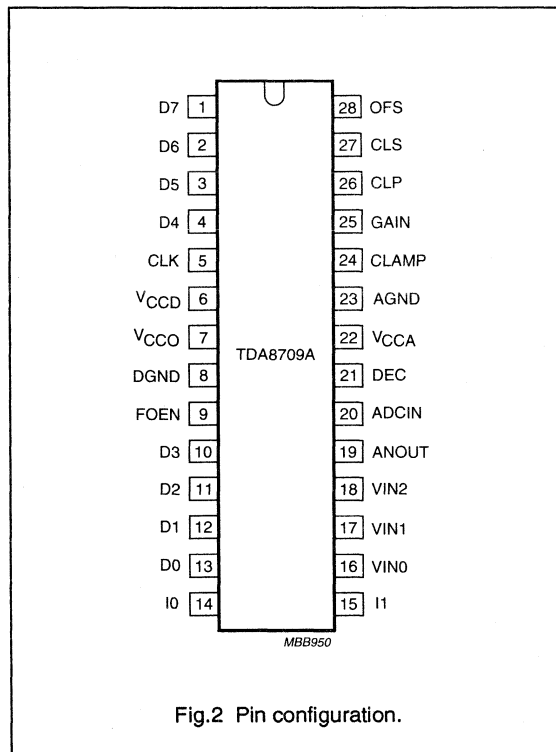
D7 1
D6 2
D5 3
D4 4
CLK 5
$V_{CCD}$ 6
$V_{CCO}$ 7
DGND 8
FOEN 9
D3 10
D2 11
D1 12
D0 13
I0 14

TDA8709A

28 OFS
27 CLS
26 CLP
25 GAIN
24 CLAMP
23 AGND
22 $V_{CCA}$
21 DEC
20 ADCIN
19 ANOUT
18 VIN2
17 VIN1
16 VIN0
15 I1

MBB950

Fig.2 Pin configuration.